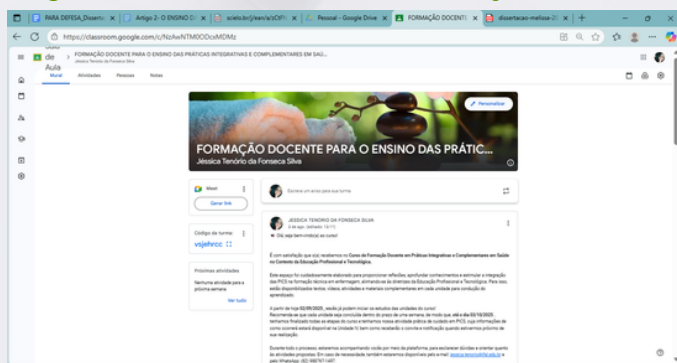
PARA DEFESA_Dissert | Artigo 2 - O ENSINO D | scielo.br/j/ean/a/sOPt | Pessoal - Google Drive | FORMAÇÃO DOCENTE | dissertacao-melissa-2

https://classroom.google.com/c/NzAwNTM0ODcxMDMz

Sala de Aula

FORMAÇÃO DOCENTE PARA O ENSINO DAS PRÁTICAS INTEGRATIVAS E COMPLEMENTARES EM SAÚ...
Jéssica Tenório da Fonseca Silva

Mural Atividades Pessoas Notas

Personalizar

FORMAÇÃO DOCENTE PARA O ENSINO DAS PRÁTIC...
Jéssica Tenório da Fonseca Silva

Meet
Gerar link

Código da turma
vsjehrcc

Próximas atividades
Nenhuma atividade para a próxima semana
Ver tudo

Escreva um aviso para sua turma

JÉSSICA TENÓRIO DA FONSECA SILVA
6 de ago. (editado: 14:11)

Olá, seja bem-vindo(a) ao curso!

É com satisfação que o(a) recebemos no Curso de Formação Docente em Práticas Integrativas e Complementares em Saúde no Contexto da Educação Profissional e Tecnológica.

Este espaço foi cuidadosamente elaborado para proporcionar reflexões, aprofundar conhecimentos e estimular a integração das PICS na formação técnica em enfermagem, alinhando-se às diretrizes da Educação Profissional e Tecnológica. Para isso, estão disponibilizados textos, vídeos, atividades e materiais complementares em cada unidade para condução do aprendizado.

A partir de hoje 02/09/2025, você já poderá iniciar os estudos das unidades do curso!
Recomendamos que cada unidade seja concluída dentro do prazo de uma semana, de modo que, até o dia 03/10/2025, tenhamos finalizado todas as etapas do curso e tenhamos nossa atividade prática de cuidado em PICS, cujo informações de como ocorrerá estará disponível na Unidade IV, bem como receberão e conclui a notificação quando estivermos próximo de sua realização.

Durante todo o processo, estaremos acompanhando você por meio da plataforma, para esclarecer dúvidas e orientar quanto às atividades propostas. Em caso de necessidade, também estaremos disponíveis pelo e-mail: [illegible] e pelo WhatsApp: (82) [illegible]